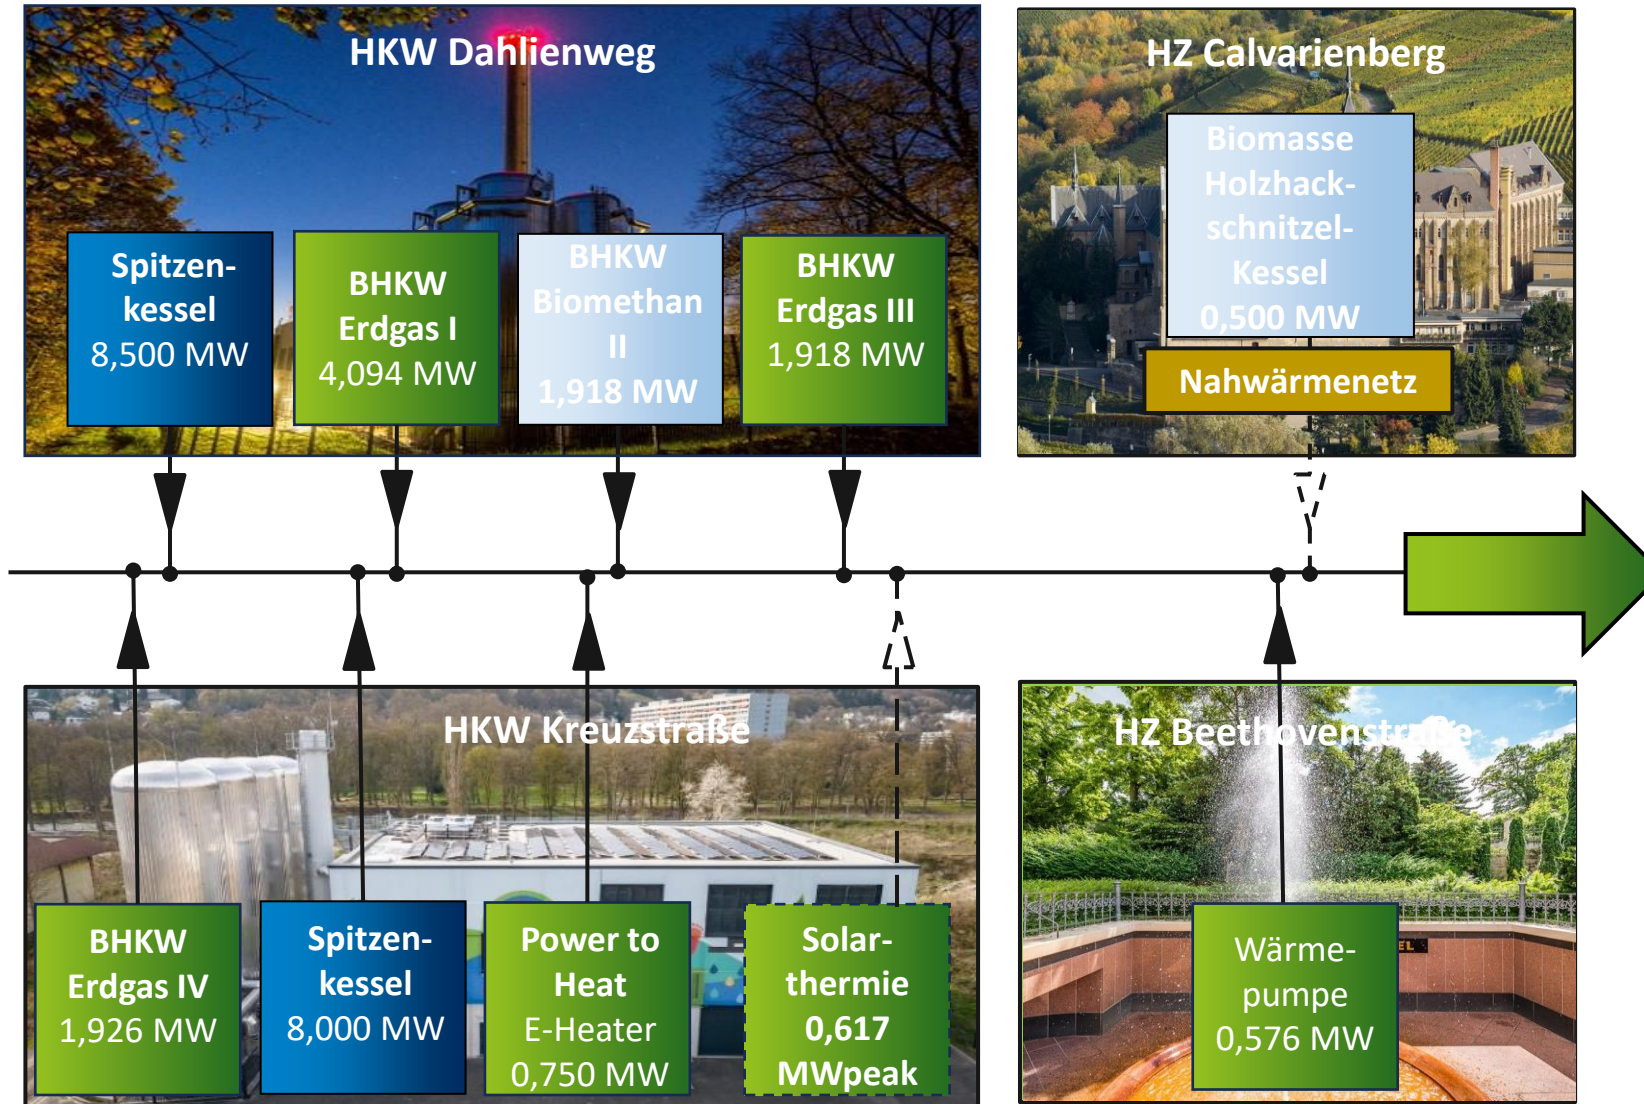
HKW Dahlienweg

Spitzenkessel
8,500 MW

BHKW
Erdgas I
4,094 MW

BHKW
Biomethan
II
1,918 MW

BHKW
Erdgas III
1,918 MW

HZ Calvarienberg

Biomasse
Holzhackschnitzel-
Kessel
0,500 MW

Nahwärmenetz

HKW Kreuzstraße

BHKW
Erdgas IV
1,926 MW

Spitzenkessel
8,000 MW

Power to
Heat
E-Heater
0,750 MW

Solarthermie
0,617
MWpeak

HZ Beethovenstraße

Wärmepumpe
0,576 MW